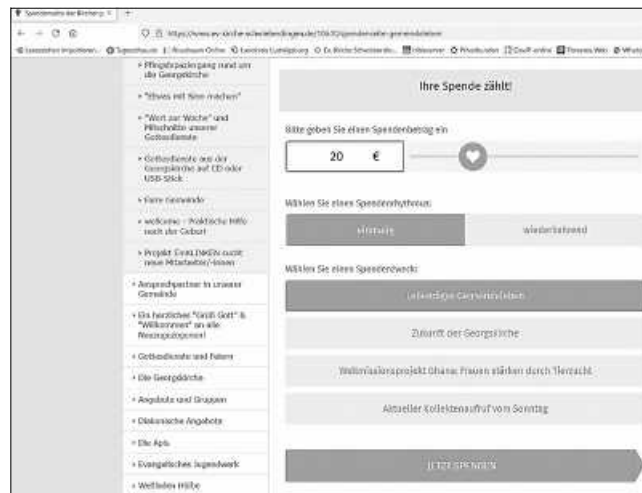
Spendenseite der Kirchengemeinde ×  +

https://www.ev-kirche-schwieberdingen.de/10632/spenden-online-gemeindeleben

Lesezeichen importieren... Tagesschau Rundschau Online Landkreis Ludwigsburg Ev. Kirche Schwieberdin... Hilsesner Pfindkinder Cloud online Terrassa Web WhatsApp

• Pfingstspaziergang rund um die Georgskirche

• "Etwas mit Sinn machen"

• "Wort zur Woche" und Mitschnitte unserer Gottesdienste

• Gottesdienste aus der Georgskirche auf CD oder USB-Stick

• Faire Gemeinde

• wellcome – Praktische Hilfe nach der Geburt

• Projekt ÖkoLINKEN sucht neue Mitarbeiter/-innen

• Ansprechpartner in unserer Gemeinde

• Ein herzliches "Grüß Gott" & "Willkommen" an alle Neuzugezogenen!

• Gottesdienste und Feiern

• Die Georgskirche

• Angebote und Gruppen

• Diakonische Angebote

• Die Apis

• Evangelisches Jugendwerk

• Weltladen Hilfe

Ihre Spende zählt!

Bitte geben Sie einen Spendenbetrag ein

20 €

Wählen Sie einen Spendenrhythmus:

einmalig

wiederkehrend

Wählen Sie einen Spendenzweck:

Laufende Gemeindearbeit

Zukunft der Georgskirche

Weltmissionsprojekt Ghana: Frauen stärken durch Tierzucht

Aktueller Kollektenaufruf vom Sonntag

JETZT SPENDEN